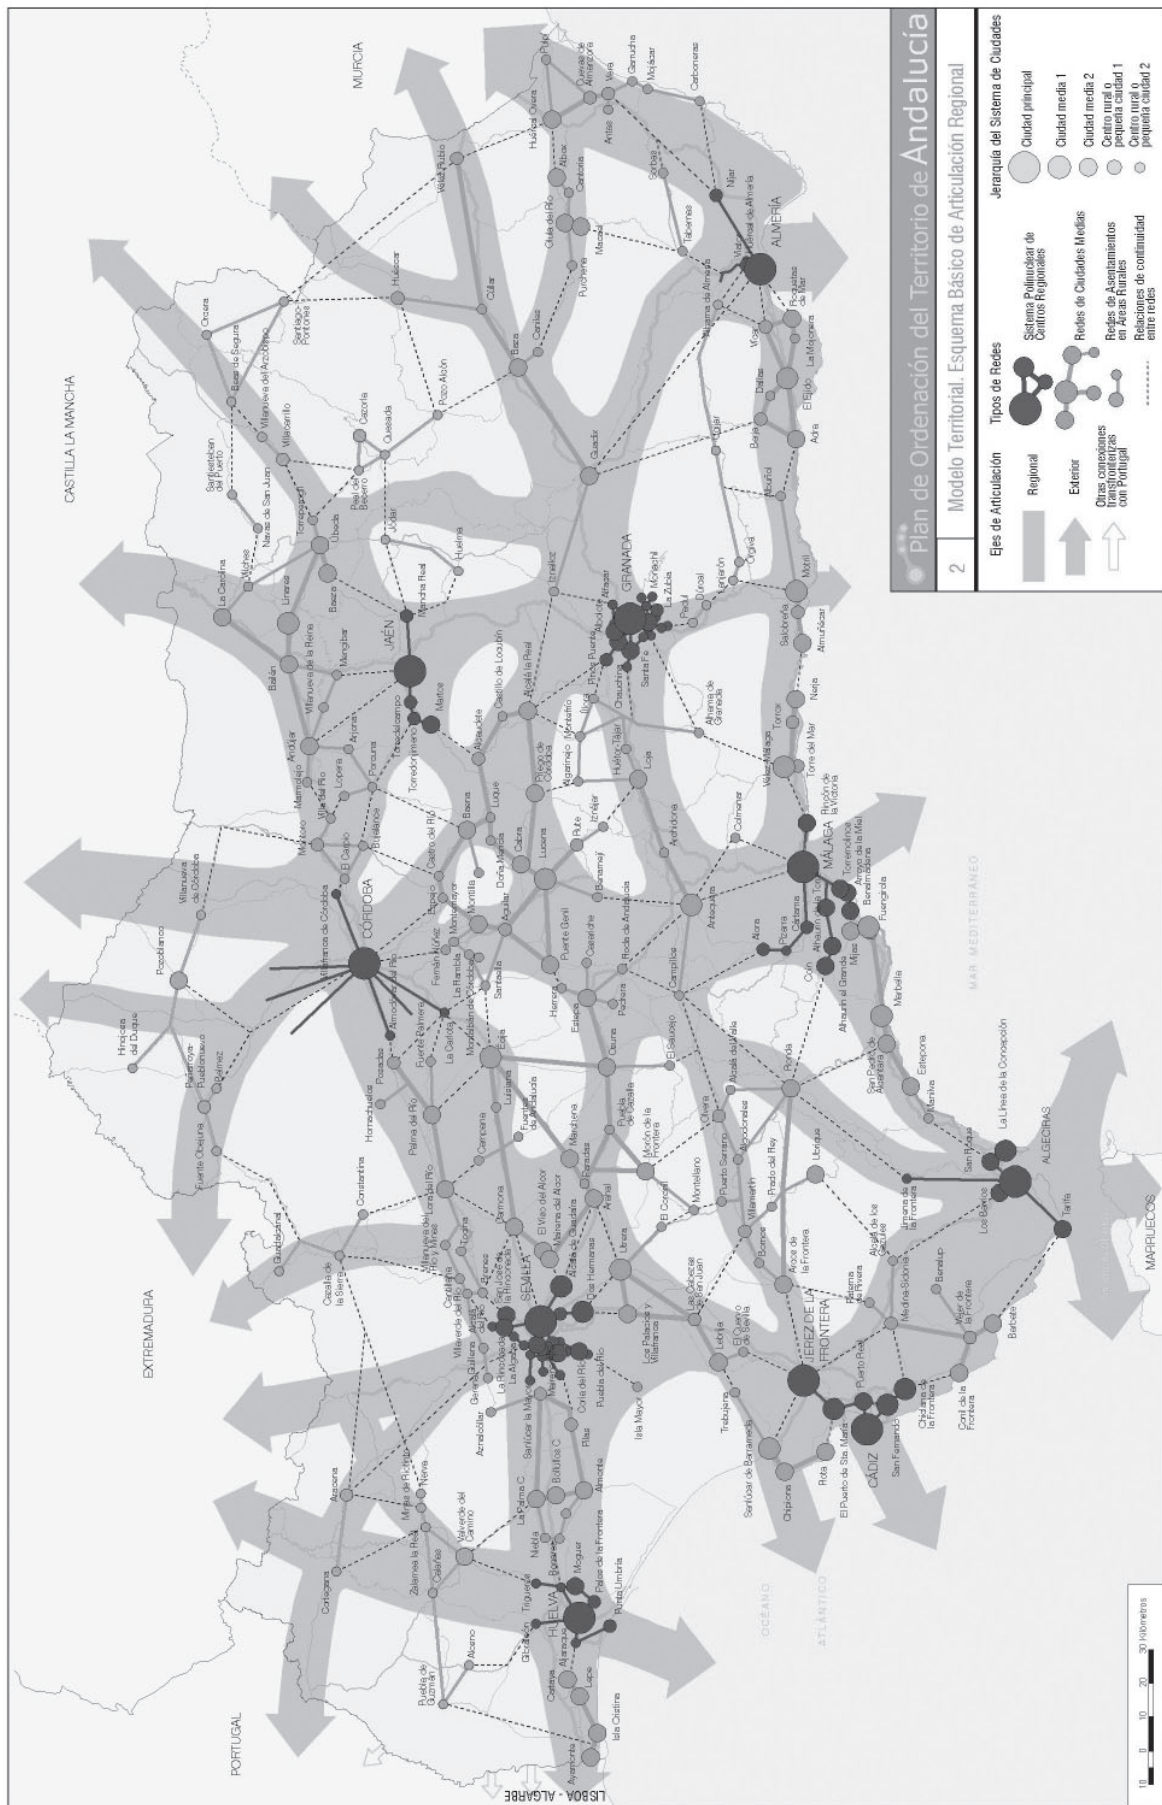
Plan de Ordenación del Territorio de Andalucía

2 Modelo Territorial. Esquema Básico de Articulación Regional

Ejes de Articulación
Regional
Exterior
Otras conexiones transfronterizas con Portugal

Tipos de Redes
Sistema Polinuclear de Centros Regionales
Redes de Ciudades Medias
Redes de Asentamientos en Áreas Rurales
Relaciones de continuidad entre redes

Jerarquía del Sistema de Ciudades
Ciudad principal
Ciudad media 1
Ciudad media 2
Centro rural o pequeña ciudad 1
Centro rural o pequeña ciudad 2

PORTUGAL
EXTREMADURA
CASTILLA LA MANCHA
MURCIA
OCÉANO ATLÁNTICO
MAR MEDITERRÁNEO
MARRUECOS
LISBOA - ALGARBE

HUELVA
SEVILLA
CÓRDOBA
JAÉN
GRANADA
ALMERÍA
MÁLAGA
CÁDIZ
JEREZ DE LA FRONTERA
ALGECIRAS

Ayamonte
Isla Cristina
Lepe
Cartaya
Aljaraque
Gibraleón
Punta Umbría
Trigueros
Palos de la Frontera
Moguer
Niebla
La Palma C.
Bollullos C.
Almonte
Pilas
Valverde del Camino
Zalamea la Real
Calañas
Cortegana
Aracena
Minas de Riotinto
Nerva
Aroche
Alosno
Puebla de Guzmán
Aznalcóllar
Gerena
Guillena
Villaverde del Río
Cantillana
Cazalla de la Sierra
Constantina
Guadalcanal
Villanueva del Río y Minas
Lora del Río
Tocina
Peñaflor
Palma del Río
Hornachuelos
Posadas
Fuente Palmera
La Carlota
Almodóvar del Río
Villafranca de Córdoba
El Carpio
Montoro
Bujalance
Pozoblanco
Villanueva de Córdoba
Hinojosa del Duque
Peñarroya-Pueblonuevo
Bélmez
Fuente Obejuna
La Rinconada
La Algaba
Mairena del A.
Coria del Río
Puebla del Río
Isla Mayor
Sanlúcar la Mayor
Dos Hermanas
Alcalá de Guadaíra
Mairena del Alcor
El Viso del Alcor
Carmona
Utrera
Arahal
Paradas
Marchena
Fuentes de Andalucía
Écija
La Luisiana
Cañada Rosal
Osuna
Estepa
Herrera
Puente Genil
Lucena
Cabra
Baena
Castro del Río
Espejo
Montilla
Montemayor
Fernán Núñez
La Rambla
Santaella
Aguilar
Doña Mencía
Priego de Córdoba
Rute
Iznájar
Benamejí
Casariche
Badolatosa
Pedrera
El Saucejo
Campillos
Antequera
Archidona
Fuente de Piedra
Morón de la Frontera
Montellano
El Coronil
Puebla de Cazalla
Los Palacios y Villafranca
Las Cabezas de San Juan
Lebrija
El Cuervo de Sevilla
Trebujena
Sanlúcar de Barrameda
Chipiona
Rota
El Puerto de Sta. María
Puerto Real
San Fernando
Chiclana de la Frontera
Conil de la Frontera
Vejer de la Frontera
Barbate
Medina-Sidonia
Paterna de Rivera
Benalup
Alcalá de los Gazules
Jimena de la Frontera
Tarifa
Los Barrios
San Roque
La Línea de la Concepción
Arcos de la Frontera
Bornos
Villamartín
Prado del Rey
Ubrique
Puerto Serrano
Olvera
Algodonales
Alcalá del Valle
Ronda
Manilva
Estepona
San Pedro de Alcántara
Marbella
Fuengirola
Mijas
Coín
Alhaurín el Grande
Alhaurín de la Torre
Cártama
Pizarra
Álora
Benalmádena
Torremolinos
Arroyo de la Miel
Rincón de la Victoria
Vélez-Málaga
Torre del Mar
Torrox
Nerja
Colmenar
Alhama de Granada
Loja
Huétor Tájar
Algarinejo
Montefrío
Illora
Chauchina
Pinos Puente
Santa Fe
Alcalá la Real
Castillo de Locubín
Alcaudete
Martos
Torredelcampo
Torredonjimeno
Porcuna
Arjona
Lopera
Villa del Río
Marmolejo
Andújar
Bailén
Villanueva de la Reina
Mengíbar
Linares
La Carolina
Baeza
Úbeda
Mancha Real
Jódar
Huelma
Vilches
Navas de San Juan
Torreperogil
Santisteban del Puerto
Villacarrillo
Villanueva del Arzobispo
Beas de Segura
Orcera
Santiago Pontones
Cazorla
Quesada
Peal de Becerro
Pozo Alcón
Huéscar
Vélez-Rubio
Cúllar
Baza
Caniles
Guadix
Iznalloz
Albolote
Atarfe
Monachil
La Zubia
Padul
Dúrcal
Lanjarón
Órgiva
Salobreña
Motril
Almuñécar
Albuñol
Ugíjar
Berja
Adra
Dalías
El Ejido
Vícar
La Mojonera
Roquetas de Mar
Huércal de Almería
Viator
Vilanueva de Almería
Níjar
Tabernas
Macael
Purchena
Olula del Río
Cantoria
Albox
Huércal-Overa
Pulpí
Cuevas de Almanzora
Vera
Garrucha
Mojácar
Carboneras
Antas
Sorbas
Montalbán de Córdoba
Villaviciosa
Rociana
Bonares

30 Kilómetros
10 0 10 20